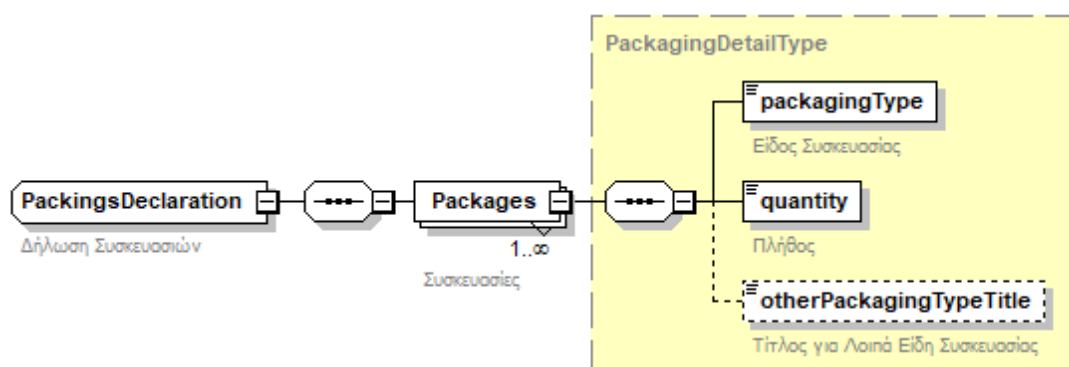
PackagingDetailType

PackingsDeclaration

Δήλωση Συσκευασιών

Packages

1..∞

Συσκευασίες

packagingType

Είδος Συσκευασίας

quantity

Πλήθος

otherPackagingTypeTitle

Τίτλος για Λοιπά Είδη Συσκευασίας